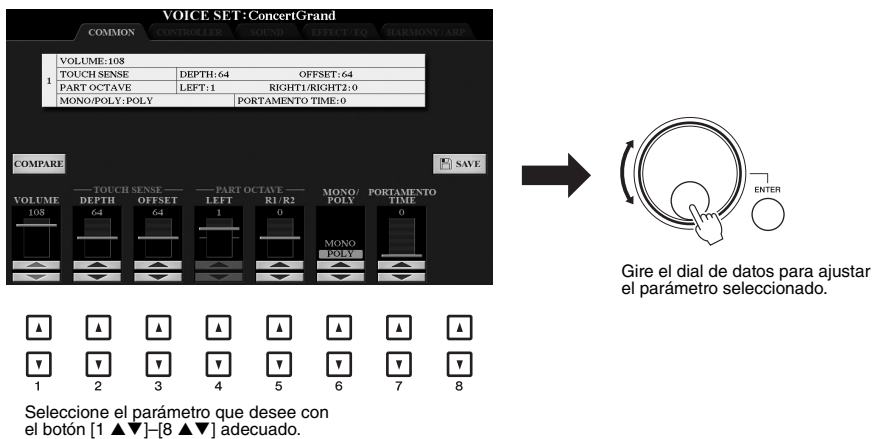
VOICE SET: ConcertGrand

COMMON | CONTROLLER | SOUND | EFFECT/EQ | HARMONY/ARP

| 1 | VOLUME: 108 | | |
|---|---|---|---|
| | TOUCH SENSE | DEPTH: 64 | OFFSET: 64 |
| | PART OCTAVE | LEFT: 1 | RIGHT1/RIGHT2: 0 |
| | MONO/POLY: POLY | PORTAMENTO TIME: 0 | |

COMPARE

SAVE

VOLUME 108

TOUCH SENSE DEPTH 64 OFFSET 64

PART OCTAVE LEFT 1 R1/R2 0

MONO/POLY MONO POLY

PORTAMENTO TIME 0

1 2 3 4 5 6 7 8

Seleccione el parámetro que desee con el botón [1 ▲▼]–[8 ▲▼] adecuado.

ENTER

Gire el dial de datos para ajustar el parámetro seleccionado.